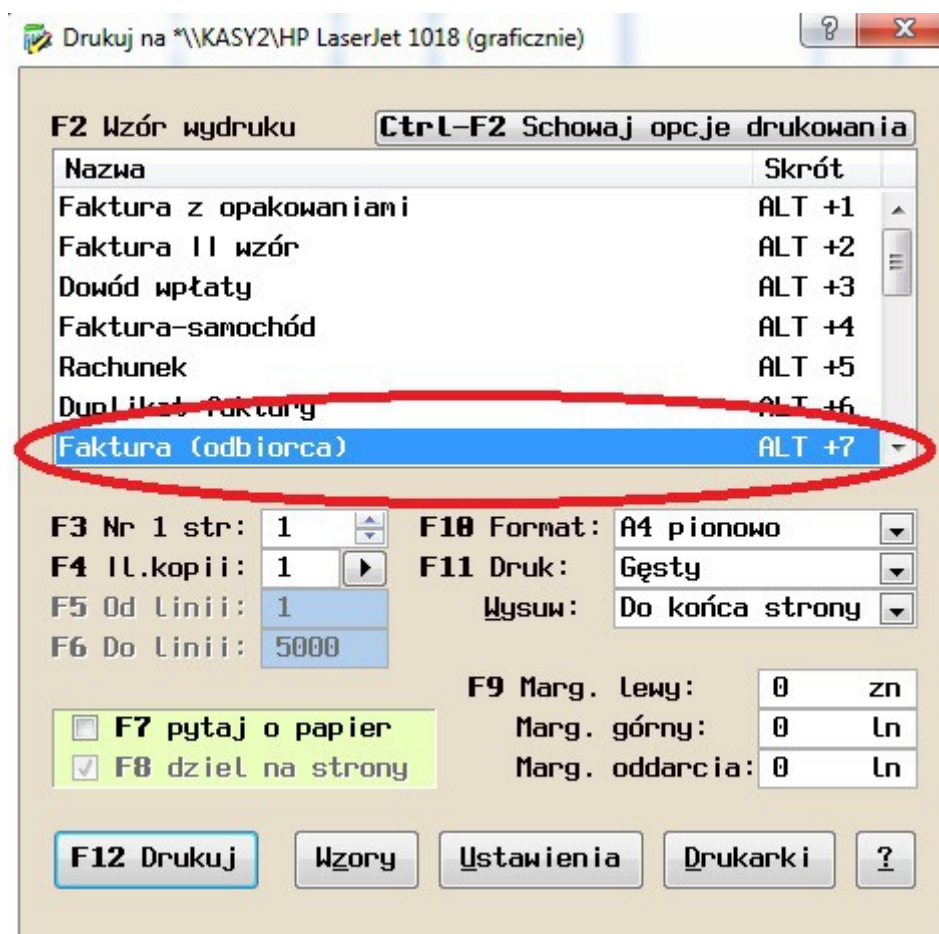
Drukuj na *\\KASY2\HP LaserJet 1018 (graficznie)

?
X

F2 Wzór wydruku
Ctrl-F2 Schowaj opcje drukowania

| Nazwa | Skrót |
|---|---|
| Faktura z opakowaniami | ALT +1 |
| Faktura II wzór | ALT +2 |
| Dowód wpłaty | ALT +3 |
| Faktura-samochód | ALT +4 |
| Rachunek | ALT +5 |
| Duplikat faktury | ALT +6 |
| Faktura (odbiorca) | ALT +7 |

F3 Nr 1 str: 1
F4 Il.kopii: 1
F5 Od linii: 1
F6 Do linii: 5000

F10 Format: A4 pionowo
F11 Druk: Gęsty
Wysuw: Do końca strony

F9 Marg. lewy: 0 zn
Marg. górny: 0 ln
Marg. oddarcia: 0 ln

F7 pytaj o papier
F8 dziel na strony

F12 Drukuj
Wzory
Ustawienia
Drukarki
?